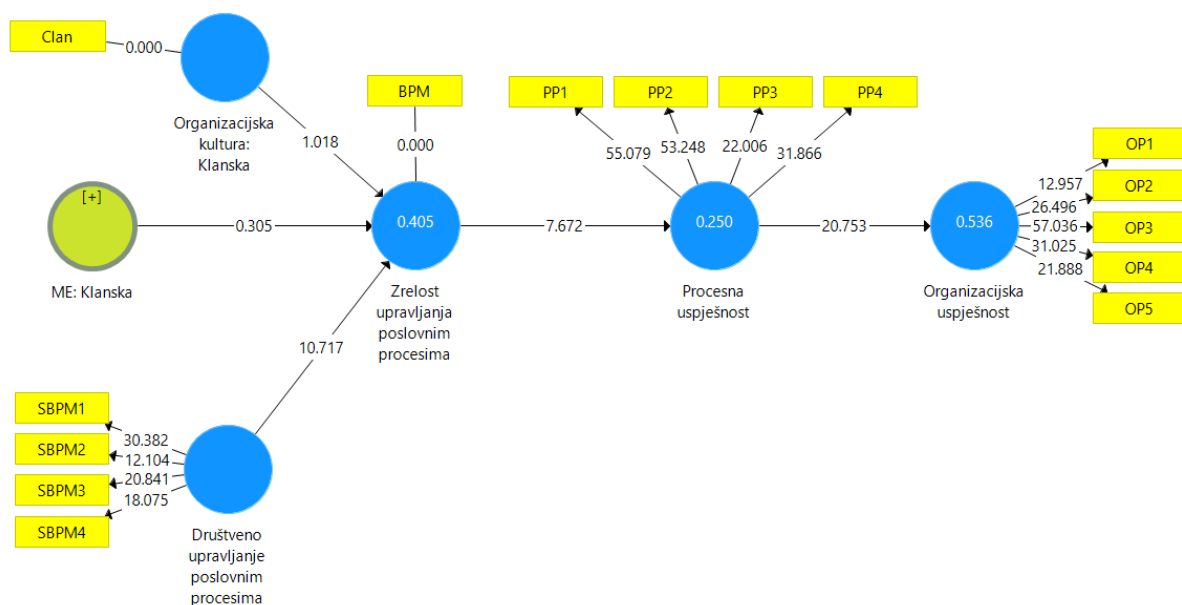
Clan
0.000
Organizacijska kultura: Klanska
1.018
BPM
0.000
[+]
ME: Klanska
0.305
0.405
Zrelost upravljanja poslovnim procesima
10.717
PP1
PP2
PP3
PP4
55.079
53.248
22.006
31.866
7.672
0.250
Procesna uspješnost
20.753
0.536
Organizacijska uspješnost
OP1
OP2
OP3
OP4
OP5
12.957
26.496
57.036
31.025
21.888
SBPM1
SBPM2
SBPM3
SBPM4
30.382
12.104
20.841
18.075
Društveno upravljanje poslovnim procesima